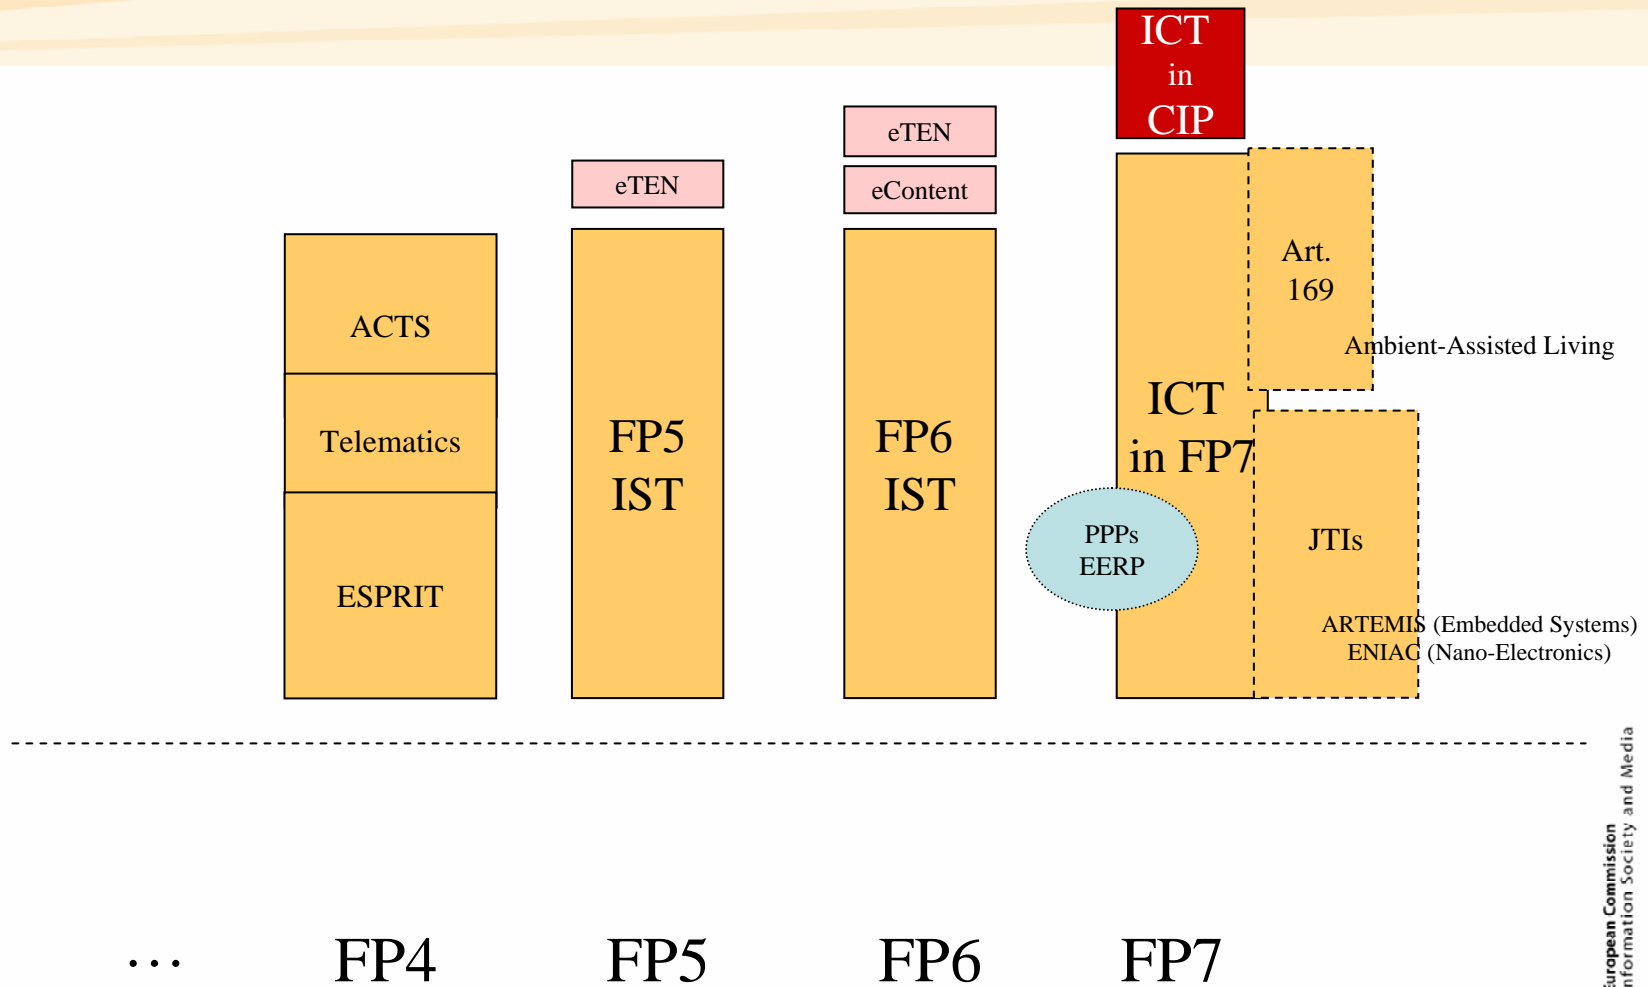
ICT in CIP

eTEN

eTEN

eContent

Art. 169

Ambient-Assisted Living

ACTS

Telematics

ESPRIT

FP5 IST

FP6 IST

ICT in FP7

PPPs EERP

JTIs

ARTEMIS (Embedded Systems)
ENIAC (Nano-Electronics)

… FP4 FP5 FP6 FP7

European Commission
Information Society and Media